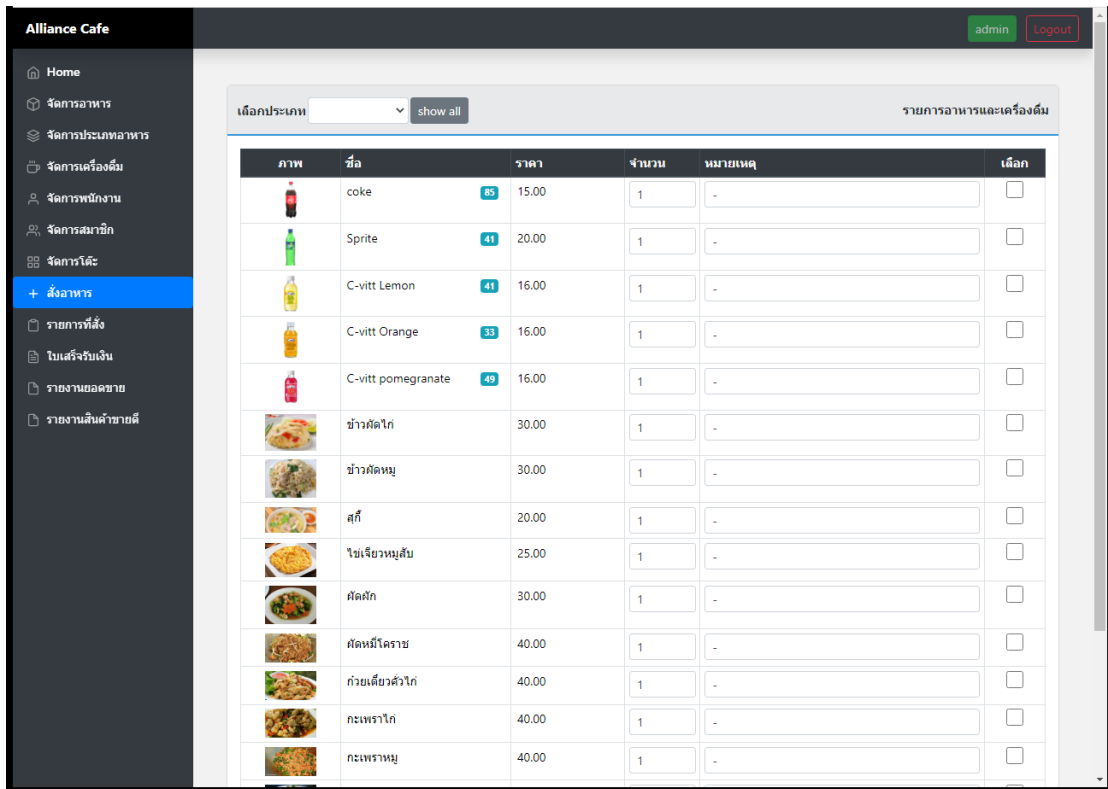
Alliance Cafe

admin Logout

Home
จัดการอาหาร
จัดการประเภทอาหาร
จัดการเครื่องดื่ม
จัดการพนักงาน
จัดการสมาชิก
จัดการโต๊ะ
+ สั่งอาหาร
รายการที่สั่ง
ใบเสร็จรับเงิน
รายงานยอดขาย
รายงานสินค้าขายดี

เลือกประเภท show all

รายการอาหารและเครื่องดื่ม

| ภาพ | ชื่อ | ราคา | จำนวน | หมายเหตุ | เลือก |
|---|---|---|---|---|---|
| | coke 85 | 15.00 | 1 | - | |
| | Sprite 41 | 20.00 | 1 | - | |
| | C-vitt Lemon 41 | 16.00 | 1 | - | |
| | C-vitt Orange 33 | 16.00 | 1 | - | |
| | C-vitt pomegranate 49 | 16.00 | 1 | - | |
| | ข้าวผัดไก่ | 30.00 | 1 | - | |
| | ข้าวผัดหมู | 30.00 | 1 | - | |
| | สุกี้ | 20.00 | 1 | - | |
| | ไข่เจียวหมูสับ | 25.00 | 1 | - | |
| | ผัดผัก | 30.00 | 1 | - | |
| | ผัดหมี่โคราช | 40.00 | 1 | - | |
| | ก๋วยเตี๋ยวคั่วไก่ | 40.00 | 1 | - | |
| | กะเพราไก่ | 40.00 | 1 | - | |
| | กะเพราหมู | 40.00 | 1 | - | |